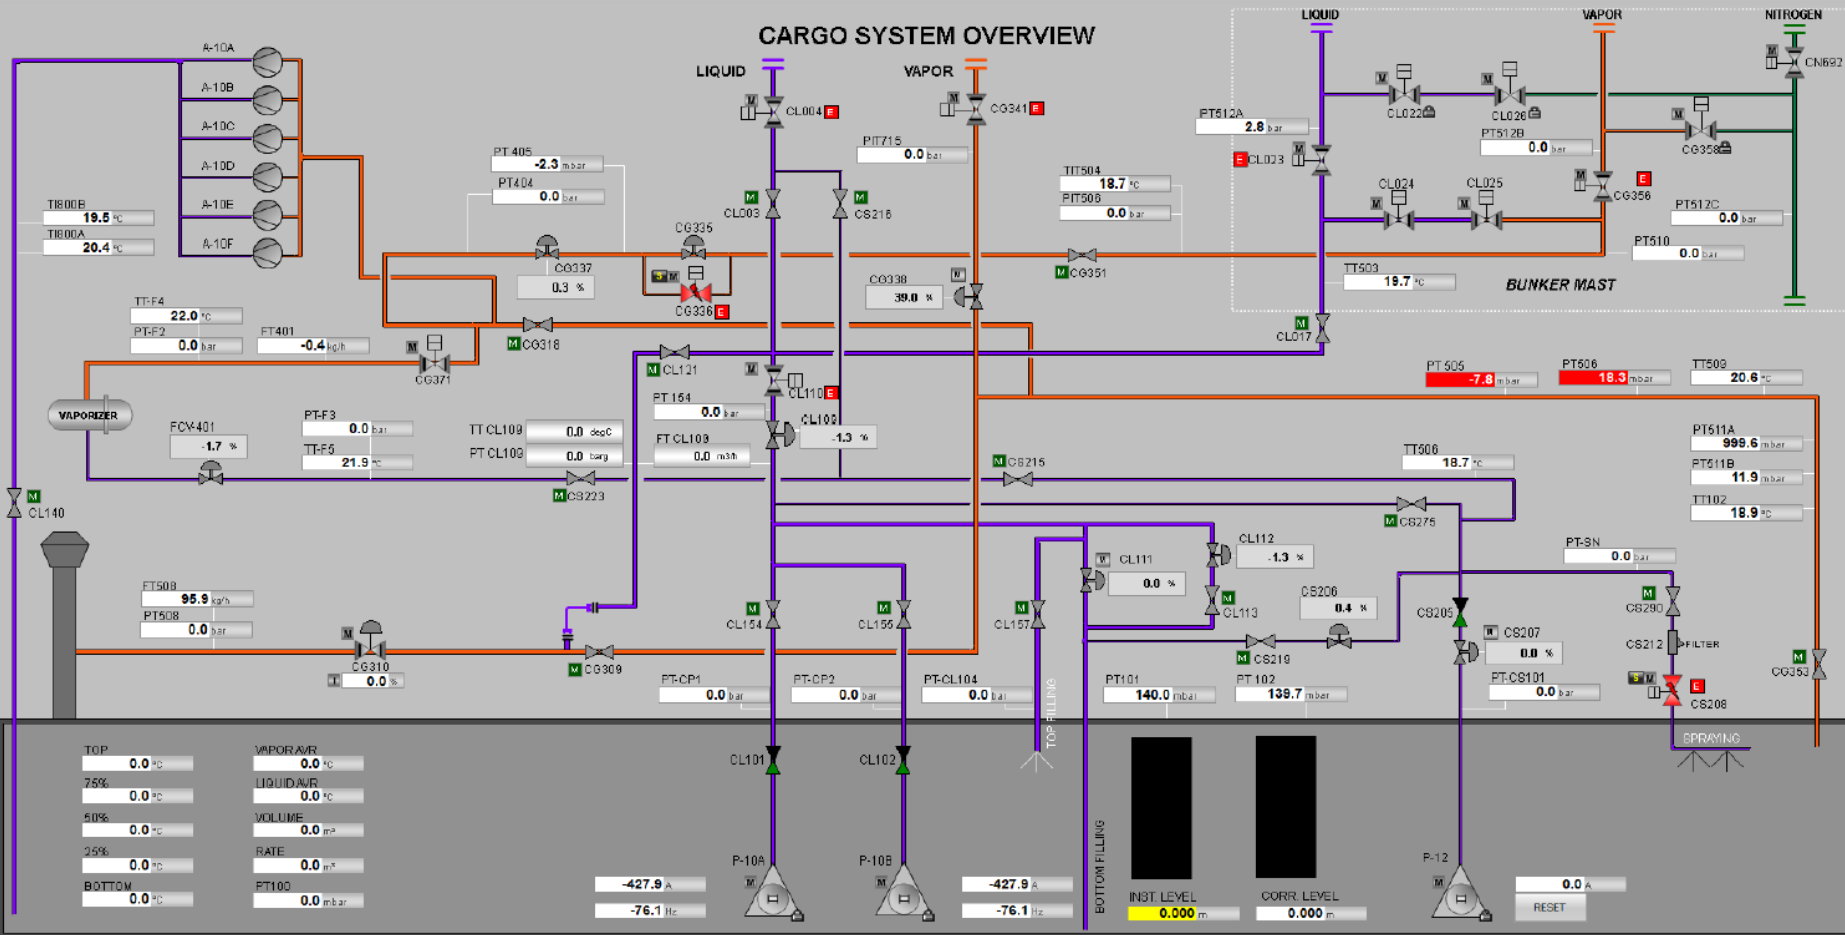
CARGO SYSTEM OVERVIEW

LIQUID
VAPOR
LIQUID
VAPOR
NITROGEN

A-10A
A-10B
A-10C
A-10D
A-10E
A-10F

TI800B 19.5 °C
TI800A 20.4 °C

M CL004 E
M CG341 E
CN692
PT512A 2.8 bar
CL022
CL026
PT512B 0.0 bar
E CL023
CG358
PIT715 0.0 bar
PT 405 -2.3 mbar
PT404 0.0 bar
M CL003
M CS216
TIT504 18.7 °C
PIT506 0.0 bar
CL024
CL025
E CG356
PT512C 0.0 bar
PT510 0.0 bar
CG335
CG337 0.3 %
M CG336 E
CG338 39.0 %
M CG351
TT503 19.7 °C
BUNKER MAST
TT-F4 22.0 °C
PT-F2 0.0 bar
FT401 -0.4 kg/h
M CG371
M CG318
M CL121
M CL017
M CL110 E
PT 505 -7.8 mbar
PT506 18.3 mbar
TT509 20.6 °C
VAPORIZER
FCV-401 -1.7 %
PT-F3 0.0 bar
TT-F5 21.9 °C
TT CL109 0.0 degC
PT CL109 0.0 barg
PT 154 0.0 bar
FT CL109 0.0 m3/h
CL109 -1.3 %
M CS223
M CS215
TT506 18.7 °C
PT511A 999.6 mbar
PT511B 11.9 mbar
TT102 18.9 °C
M CL140
M CS275
CL112 -1.3 %
M CL111 0.0 %
M CL113
PT-SN 0.0 bar
CS206 0.4 %
CS205
M CS290
FT508 95.9 kg/h
PT508 0.0 bar
M CL154
M CL155
M CL157
M CS219
M CS207 0.0 %
CS212 FILTER
M CG353
M CG310 0.0 %
M CG309
PT-CP1 0.0 bar
PT-CP2 0.0 bar
PT-CL104 0.0 bar
PT101 140.0 mbar
PT 102 139.7 mbar
PT-CS101 0.0 bar
M E CS208
TOP FILLING
SPRAYING
TOP 0.0 °C
VAPOR AVR 0.0 °C
75% 0.0 °C
LIQUID AVR 0.0 °C
50% 0.0 °C
VOLUME 0.0 m³
25% 0.0 °C
RATE 0.0 m³
BOTTOM 0.0 °C
PT100 0.0 mbar
CL101
CL102
BOTTOM FILLING
P-10A
P-10B
P-12
-427.9 A
-76.1 Hz
-427.9 A
-76.1 Hz
INST LEVEL 0.000 m
CORR LEVEL 0.000 m
0.0 A
RESET